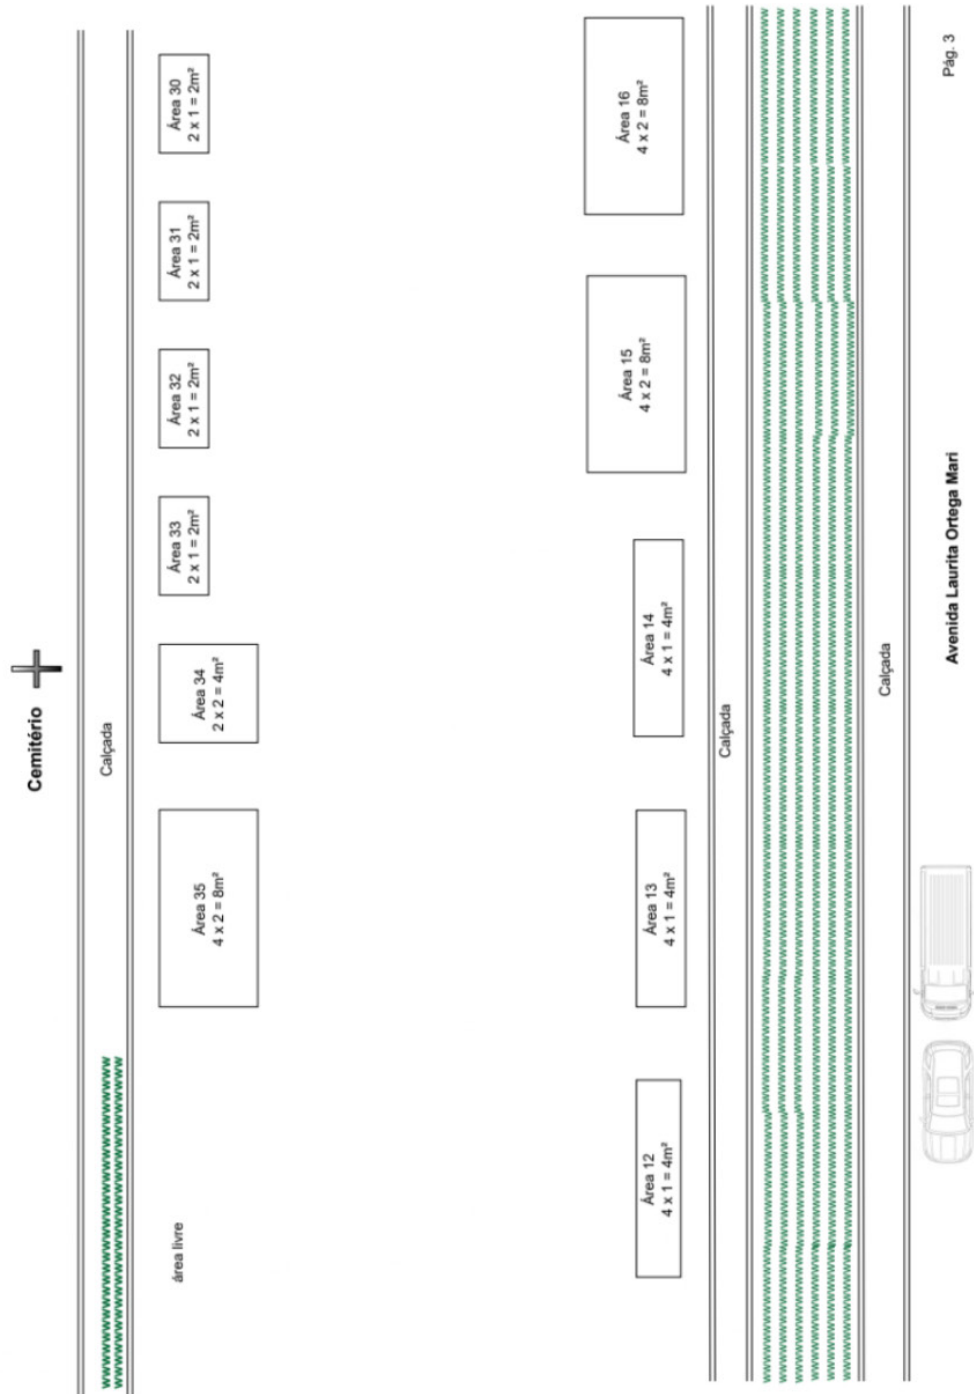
Cemitério

Calçada

Área 30
2 x 1 = 2m²

Área 31
2 x 1 = 2m²

Área 32
2 x 1 = 2m²

Área 33
2 x 1 = 2m²

Área 34
2 x 2 = 4m²

Área 35
4 x 2 = 8m²

área livre

Área 16
4 x 2 = 8m²

Área 15
4 x 2 = 8m²

Área 14
4 x 1 = 4m²

Área 13
4 x 1 = 4m²

Área 12
4 x 1 = 4m²

Calçada

Calçada

Avenida Laurita Ortega Mari

Pág. 3